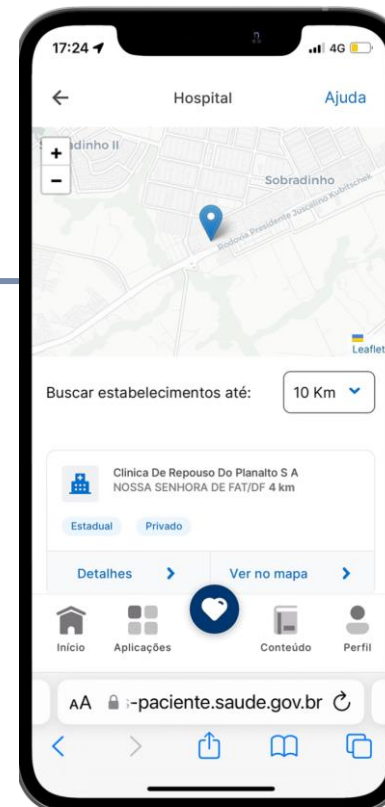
17:24

4G

←

Hospital

Ajuda

+

−

dinho II

Sobradinho

Rodovia Presidente Juscelino Kubitschek

Leaflet

Buscar estabelecimentos até:

10 Km

Clinica De Repouso Do Planalto S A

NOSSA SENHORA DE FAT/DF 4 km

Estadual

Privado

Detalhes >

Ver no mapa >

Início

Aplicações

Conteúdo

Perfil

AA

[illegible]-paciente.saude.gov.br